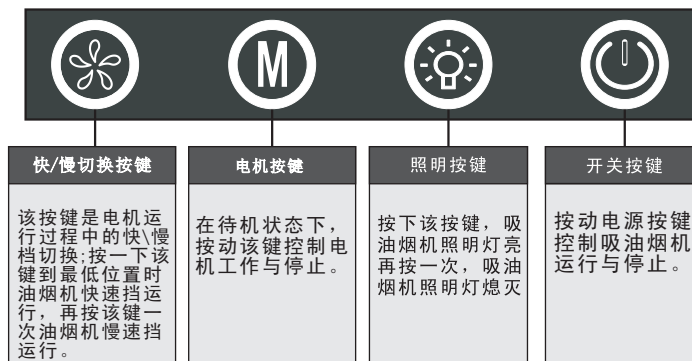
M

快/慢切换按键

该按键是电机运行过程中的快\慢档切换;按一下该键到最低位置时油烟机快速挡运行，再按该键一次油烟机慢速挡运行。

电机按键

在待机状态下，按动该键控制电机工作与停止。

照明按键

按下该按键，吸油烟机照明灯亮再按一次，吸油烟机照明灯熄灭

开关按键

按动电源按键控制吸油烟机运行与停止。